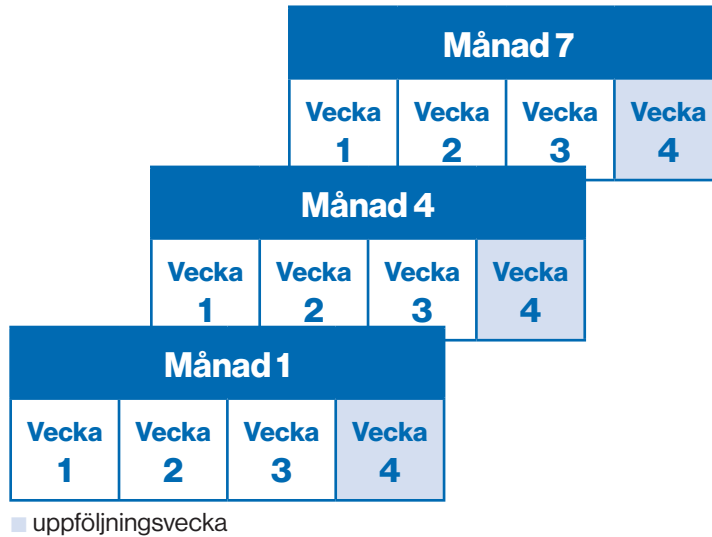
| Månad 7 | | | |
|---|---|---|---|
| Vecka 1 | Vecka 2 | Vecka 3 | Vecka 4 |

| Månad 4 | | | |
|---|---|---|---|
| Vecka 1 | Vecka 2 | Vecka 3 | Vecka 4 |

| Månad 1 | | | |
|---|---|---|---|
| Vecka 1 | Vecka 2 | Vecka 3 | Vecka 4 |

uppföljningsvecka